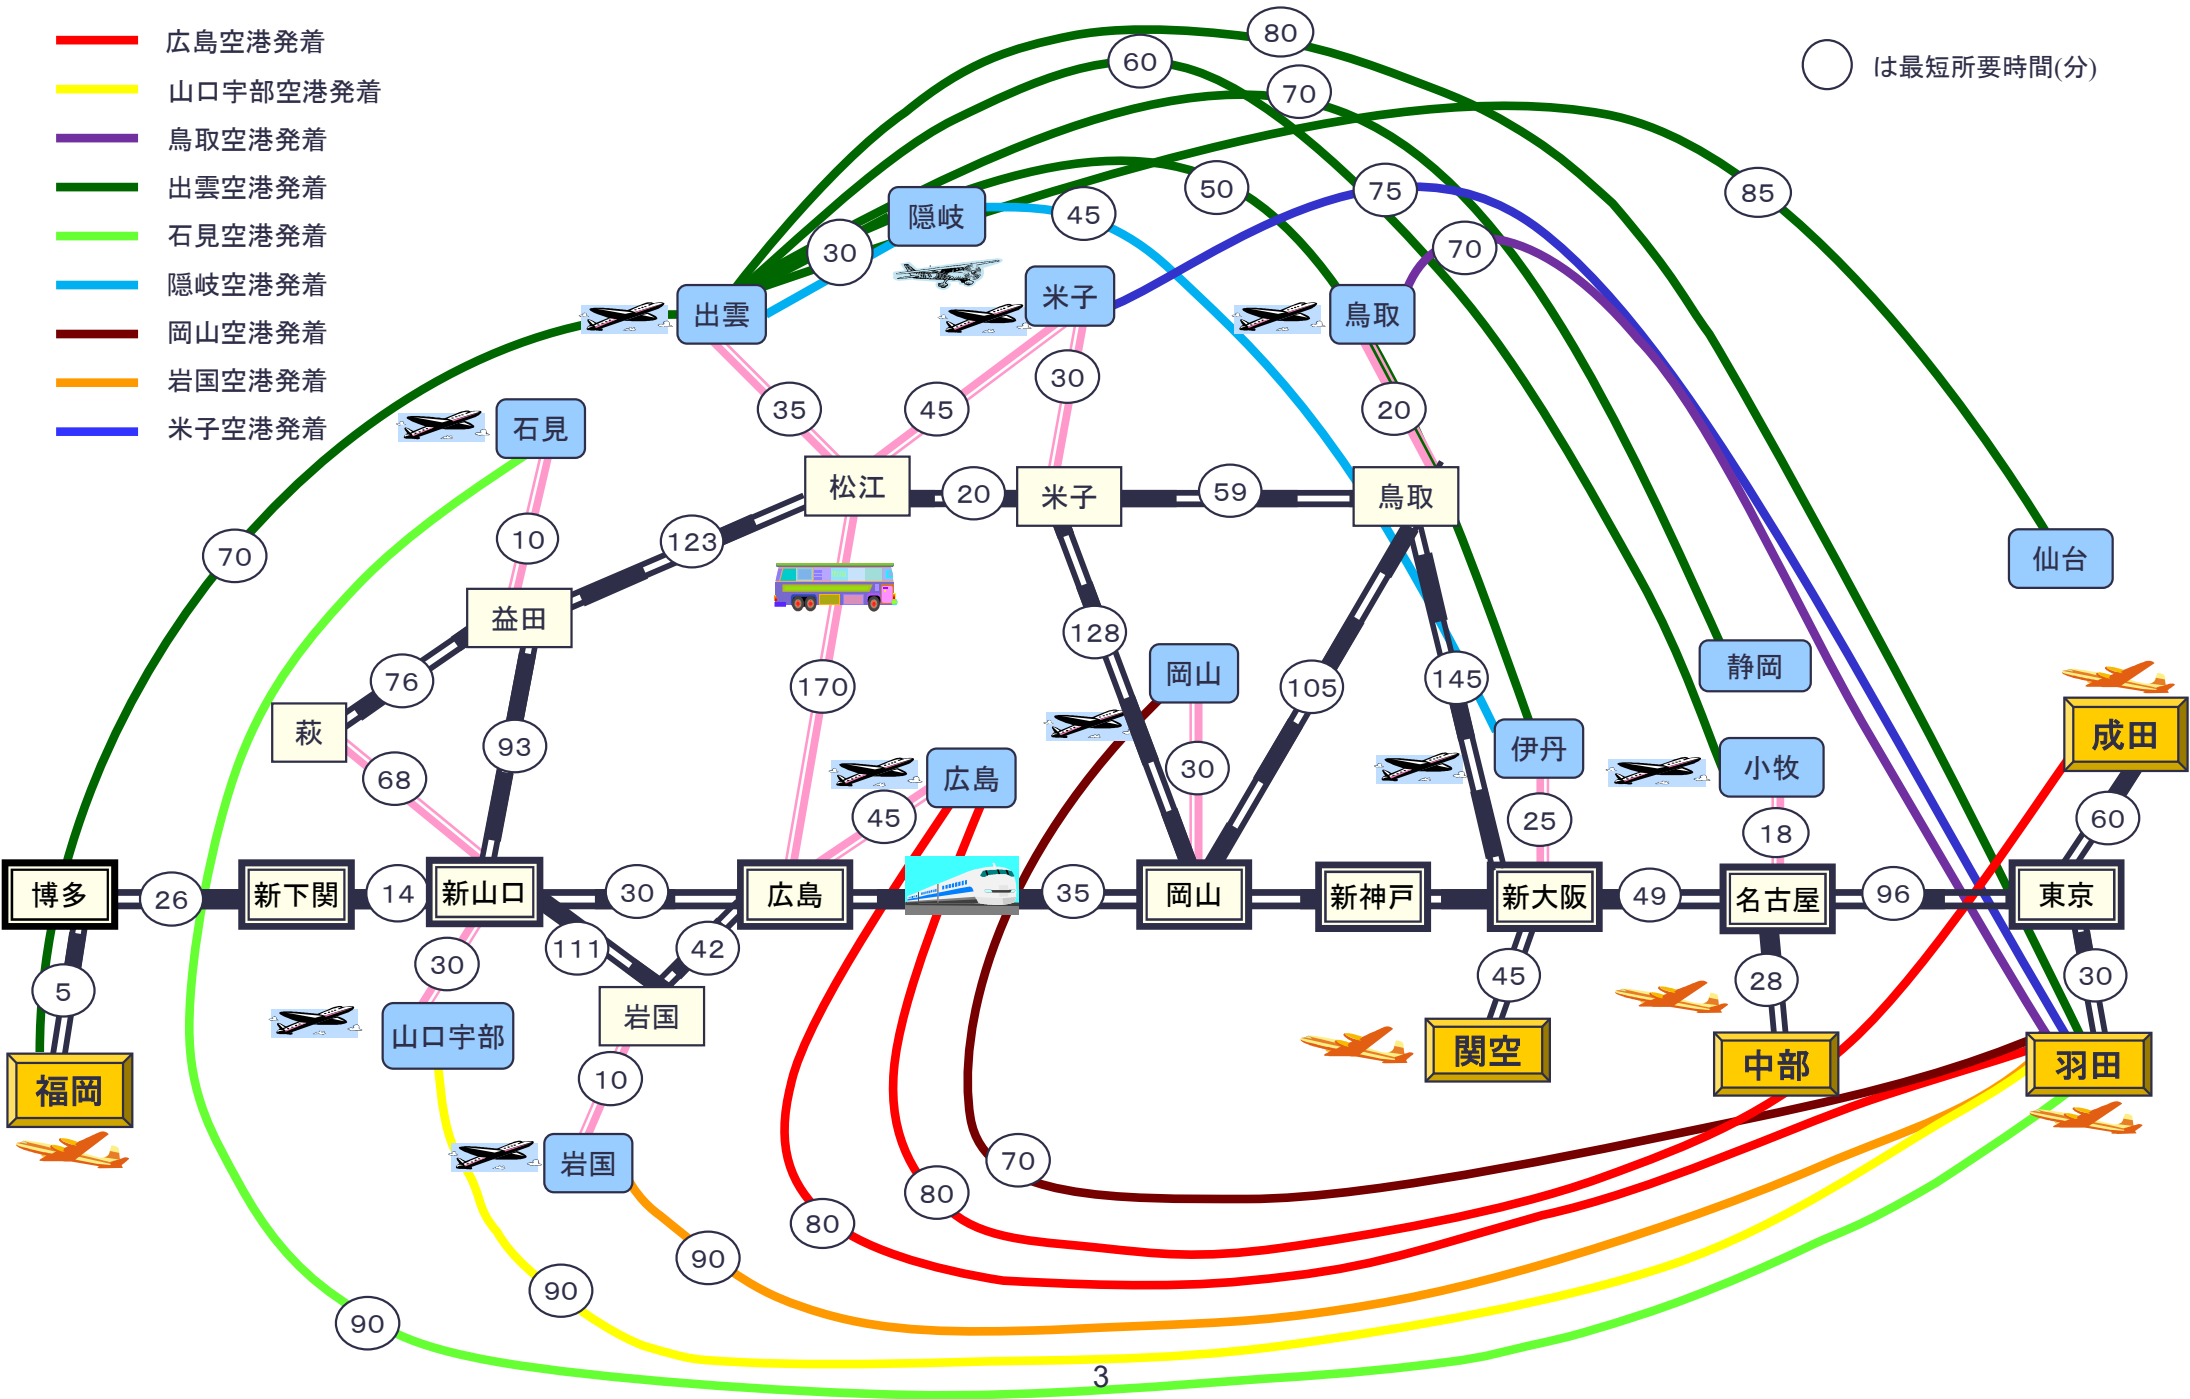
広島空港発着
山口宇部空港発着
鳥取空港発着
出雲空港発着
石見空港発着
隠岐空港発着
岡山空港発着
岩国空港発着
米子空港発着

は最短所要時間(分)

80
60
70
50
75
85
45
70
30
隠岐
出雲
米子
鳥取
石見
35
45
30
20
70
松江
20
米子
59
鳥取
10
123
益田
仙台
128
岡山
145
105
静岡
76
170
伊丹
萩
93
小牧
68
30
広島
45
25
18
成田
60
博多
26
新下関
14
新山口
30
広島
35
岡山
新神戸
新大阪
49
名古屋
96
東京
5
111
42
45
28
30
30
岩国
関空
中部
羽田
福岡
山口宇部
10
岩国
70
80
80
90
90
90
3